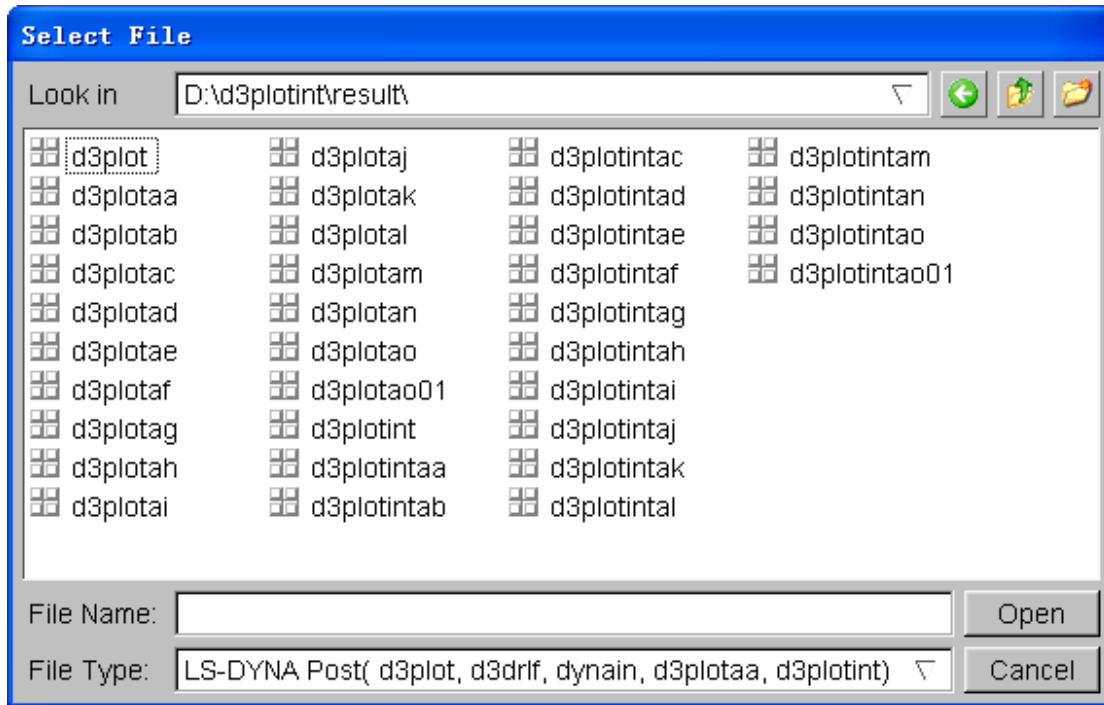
Select File

Look in D:\d3plotint\result\

d3plot
d3plotaa
d3plotab
d3plotac
d3plotad
d3plotae
d3plotaf
d3plotag
d3plotah
d3plotai

d3plotaj
d3plotak
d3plotal
d3plotam
d3plotan
d3plotao
d3plotao01
d3plotint
d3plotintaa
d3plotintab

d3plotintac
d3plotintad
d3plotintae
d3plotintaf
d3plotintag
d3plotintah
d3plotintai
d3plotintaj
d3plotintak
d3plotintal

d3plotintam
d3plotintan
d3plotintao
d3plotintao01

File Name:
Open

File Type: LS-DYNA Post( d3plot, d3drlf, dynain, d3plotaa, d3plotint)
Cancel